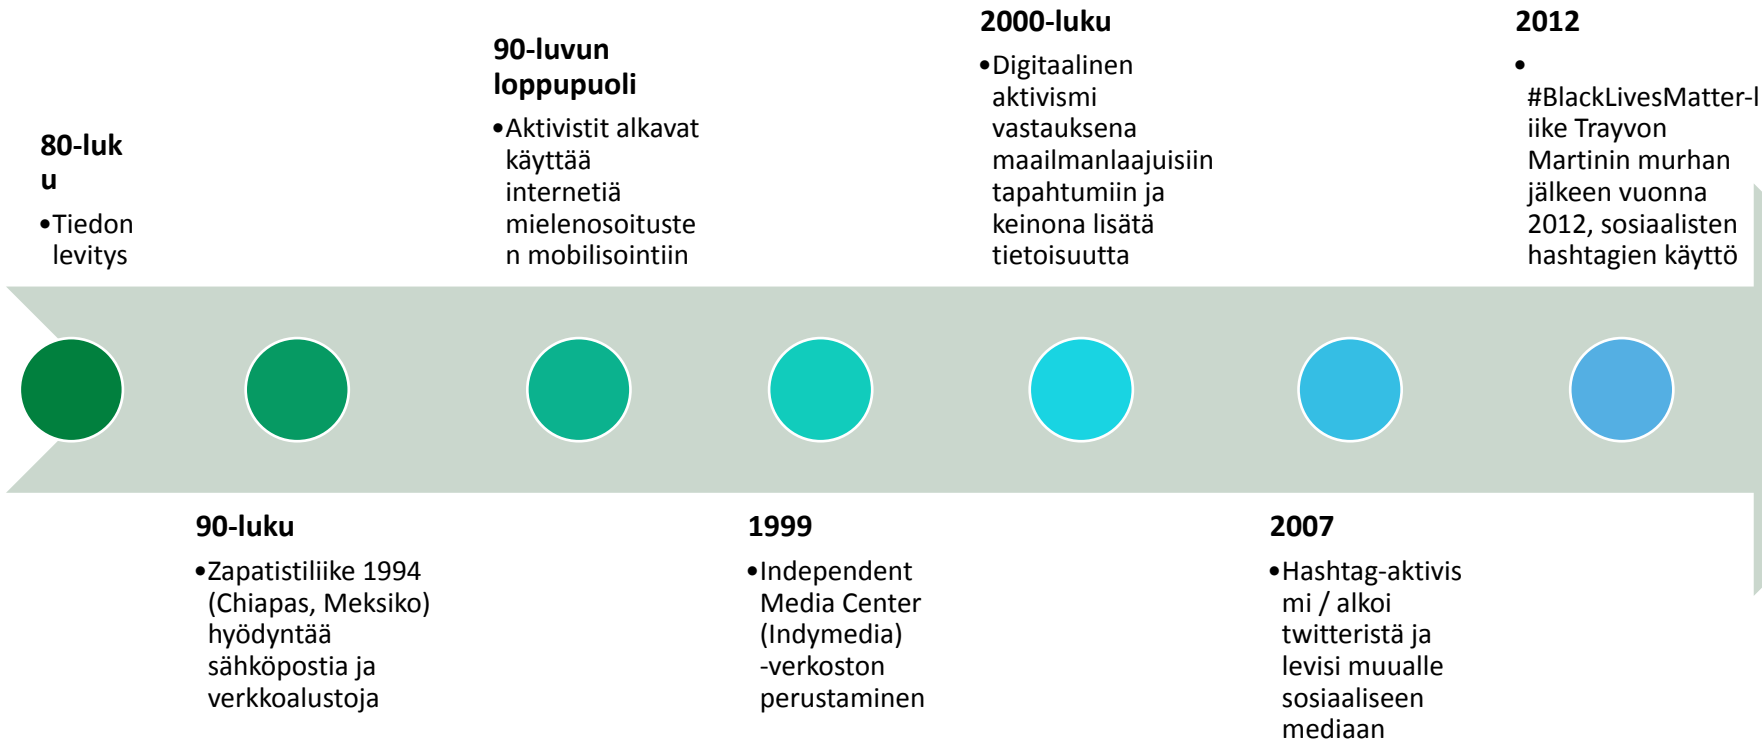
**80-luku**

• Tiedon levitys

**90-luku**

• Zapatistiliike 1994 (Chiapas, Meksiko) hyödyntää sähköpostia ja verkkoalustoja

**90-luvun loppupuoli**

• Aktivistit alkavat käyttää internetiä mielenosoitusten mobilisointiin

**1999**

• Independent Media Center (Indymedia) -verkoston perustaminen

**2000-luku**

• Digitaalinen aktivismi vastauksena maailmanlaajuisiin tapahtumiin ja keinona lisätä tietoisuutta

**2007**

• Hashtag-aktivismi / alkoi twitteristä ja levisi muualle sosiaaliseen mediaan

**2012**

• #BlackLivesMatter-liike Trayvon Martinin murhan jälkeen vuonna 2012, sosiaalisten hashtagien käyttö